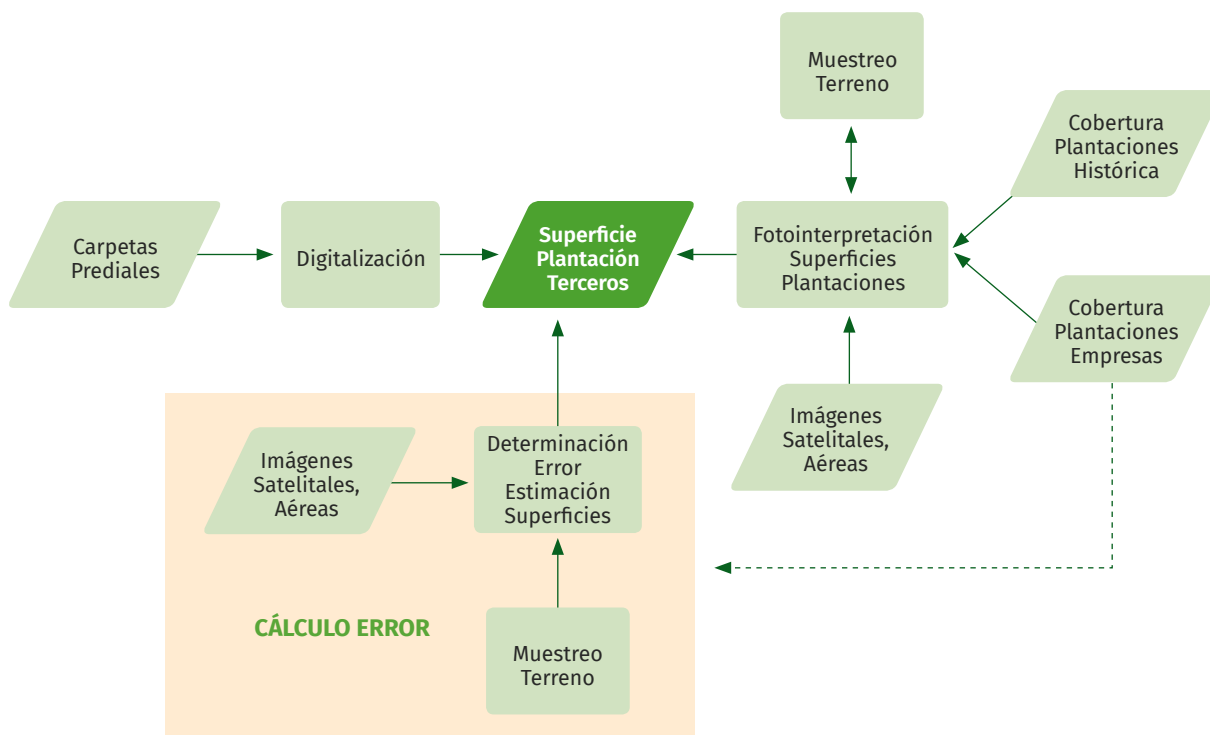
Muestreo Terreno

Cobertura Plantaciones Histórica

Carpetas Prediales

Digitalización

Superficie Plantación Terceros

Fotointerpretación Superficies Plantaciones

Cobertura Plantaciones Empresas

Imágenes Satelitales, Aéreas

Determinación Error Estimación Superficies

Imágenes Satelitales, Aéreas

CÁLCULO ERROR

Muestreo Terreno